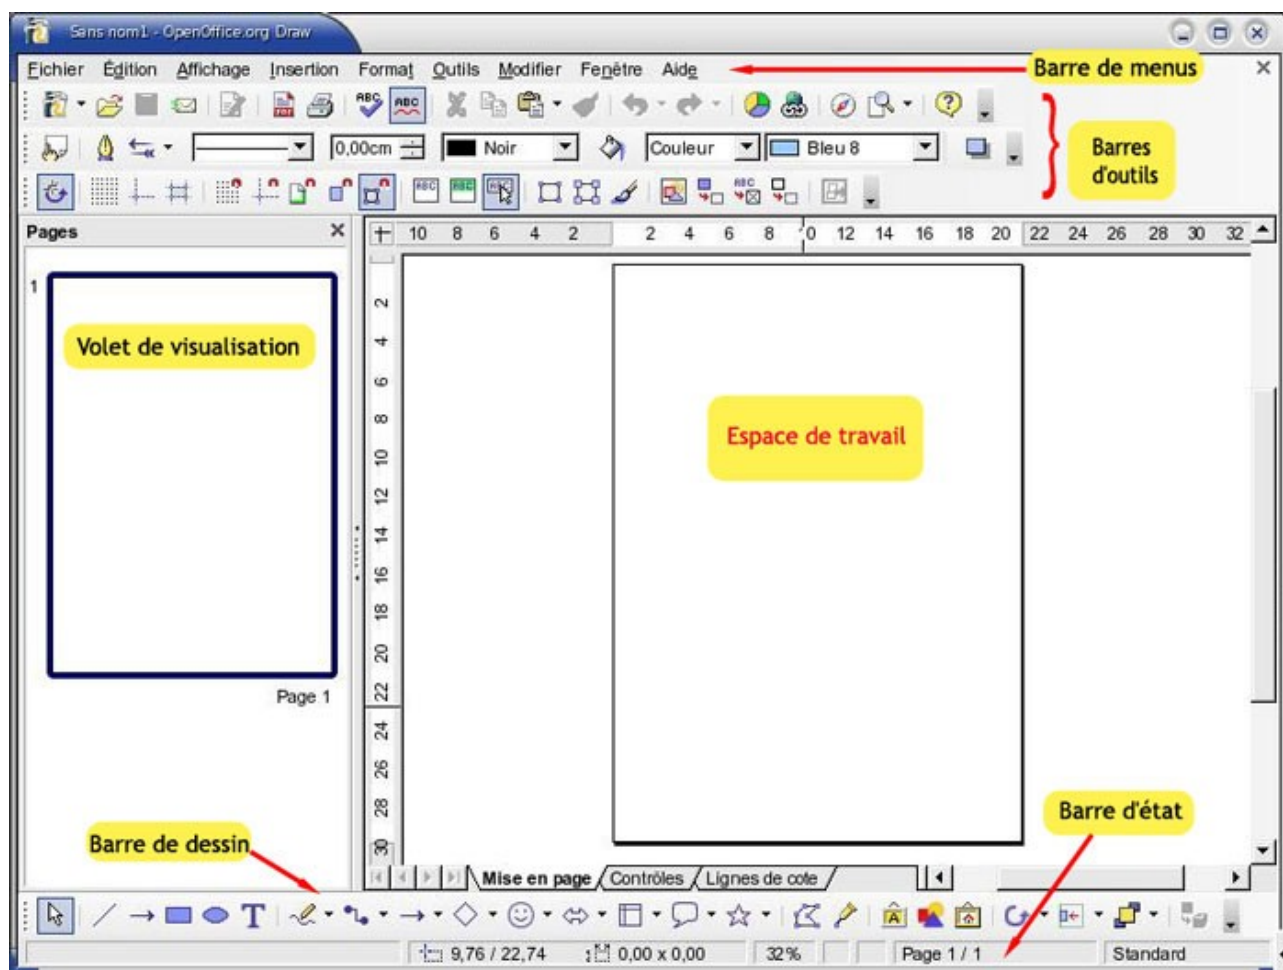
Sans nom1 - OpenOffice.org Draw

Fichier Édition Affichage Insertion Format Outils Modifier Fenêtre Aide

Barre de menus

0,00cm Noir Couleur Bleu 8

Barres d'outils

Pages

1

Volet de visualisation

Page 1

10 8 6 4 2 2 4 6 8 10 12 14 16 18 20 22 24 26 28 30 32

2 4 6 8 10 12 14 16 18 20 22 24 26 28 30

Espace de travail

Barre d'état

Barre de dessin

Mise en page Contrôles Lignes de cote

9,76 / 22,74 0,00 x 0,00 32% Page 1 / 1 Standard